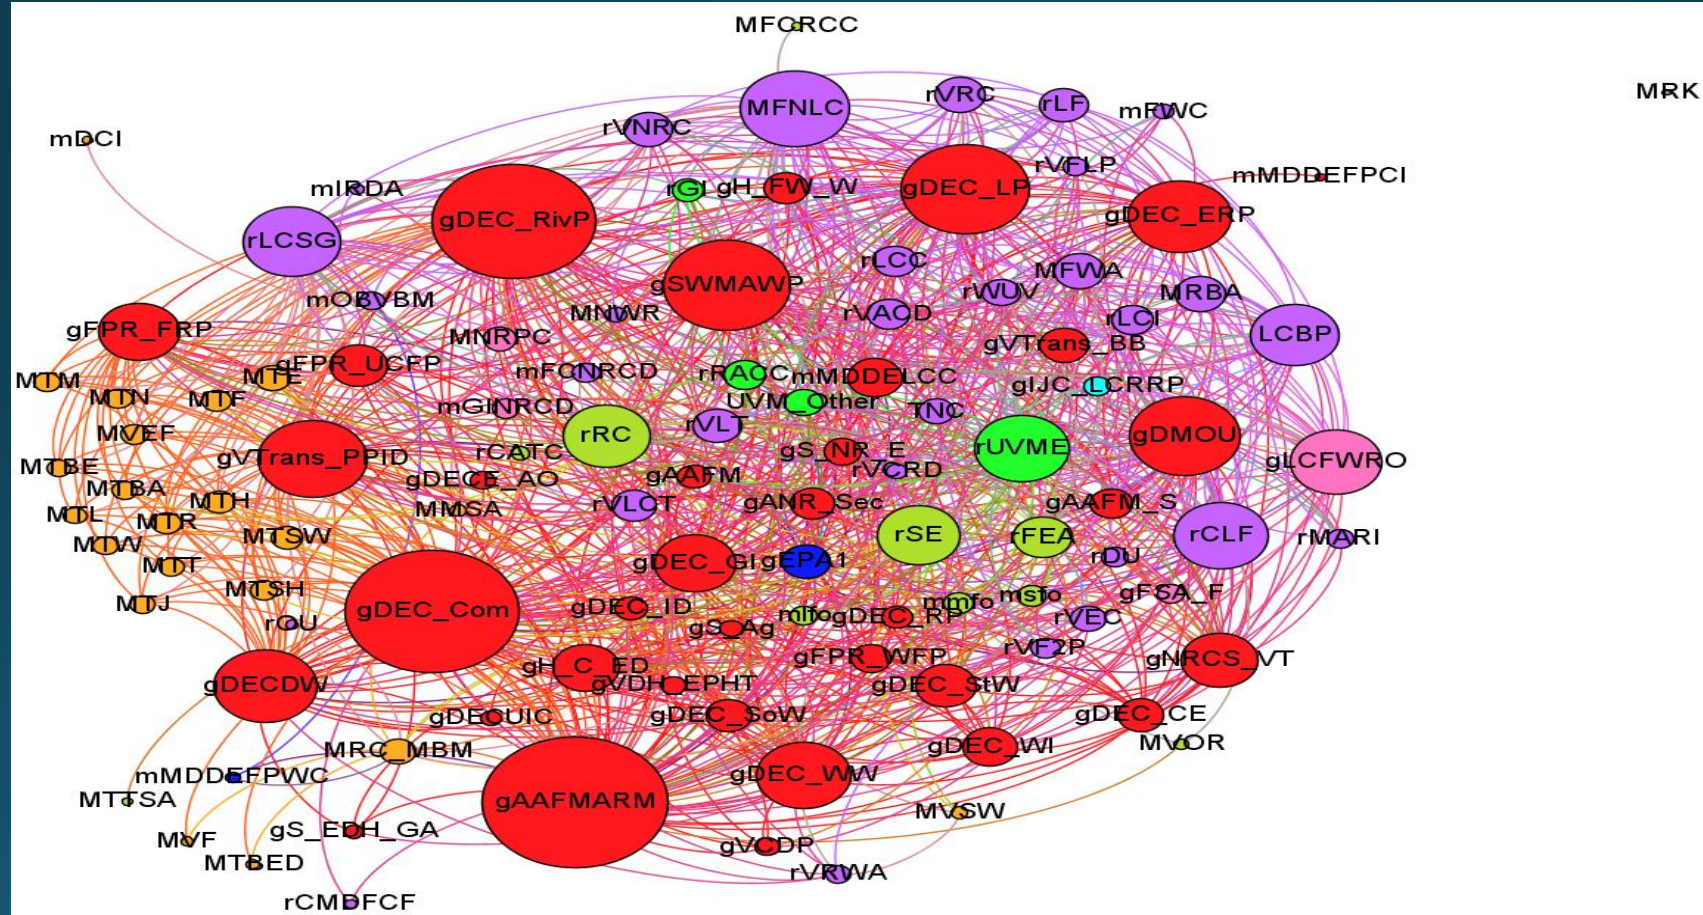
MFCRCC

MRK

MFNLC

rVRC

rLF

mFWC

rVNRC

mDCI

rVFLP

mMDDEFPCI

mIRDA

rGI

gH_FW_W

gDEC_LP

gDEC_ERP

gDEC_RivP

rLCSG

rLCC

gSWMAWP

MFWA

rVUV

MRBA

mOBYBM

MNWR

rVACD

rLCI

LCBP

gFPR_FRP

MNRPC

gVTrans_BB

gFPR_UCFP

mFCNRCD

rRACC

mMDDELCC

gIJC_LCRRP

MTM

MTE

MTN

MTF

mGINRCD

UVM_Other

TNC

MVEF

rRC

rVLT

rUVME

gDMOU

gLCFWRO

MTBE

gVTrans_PPID

rCATC

gS_NR_E

rVCRD

MTBA

gDECE_AO

gAAFM

MTH

MTL

MTR

MMSA

rVLCT

gANR_Sec

gAAFM_S

MTSW

rSE

rFEA

rCLF

rMARI

MTW

rDU

MTT

gDEC_GI

gEPA1

MTSH

mmfo

msfo

gFSA_F

MTJ

gDEC_Com

gDEC_ID

mlfo

gDEC_RP

rVEC

rOU

gS_Ag

rVF2P

gH_C_ED

gFPR_WFP

gNRCS_VT

gDECDW

gVDH_EPHT

gDEC_StW

gDECUIC

gDEC_SoW

gDEC_CE

MRC_MBM

gDEC_WI

MVOR

mMDDEFPWC

gDEC_WW

MTTSA

gAAFMARM

MVSW

gS_EDH_GA

MVF

gVCDP

MTBED

rVRWA

rCMDFCF